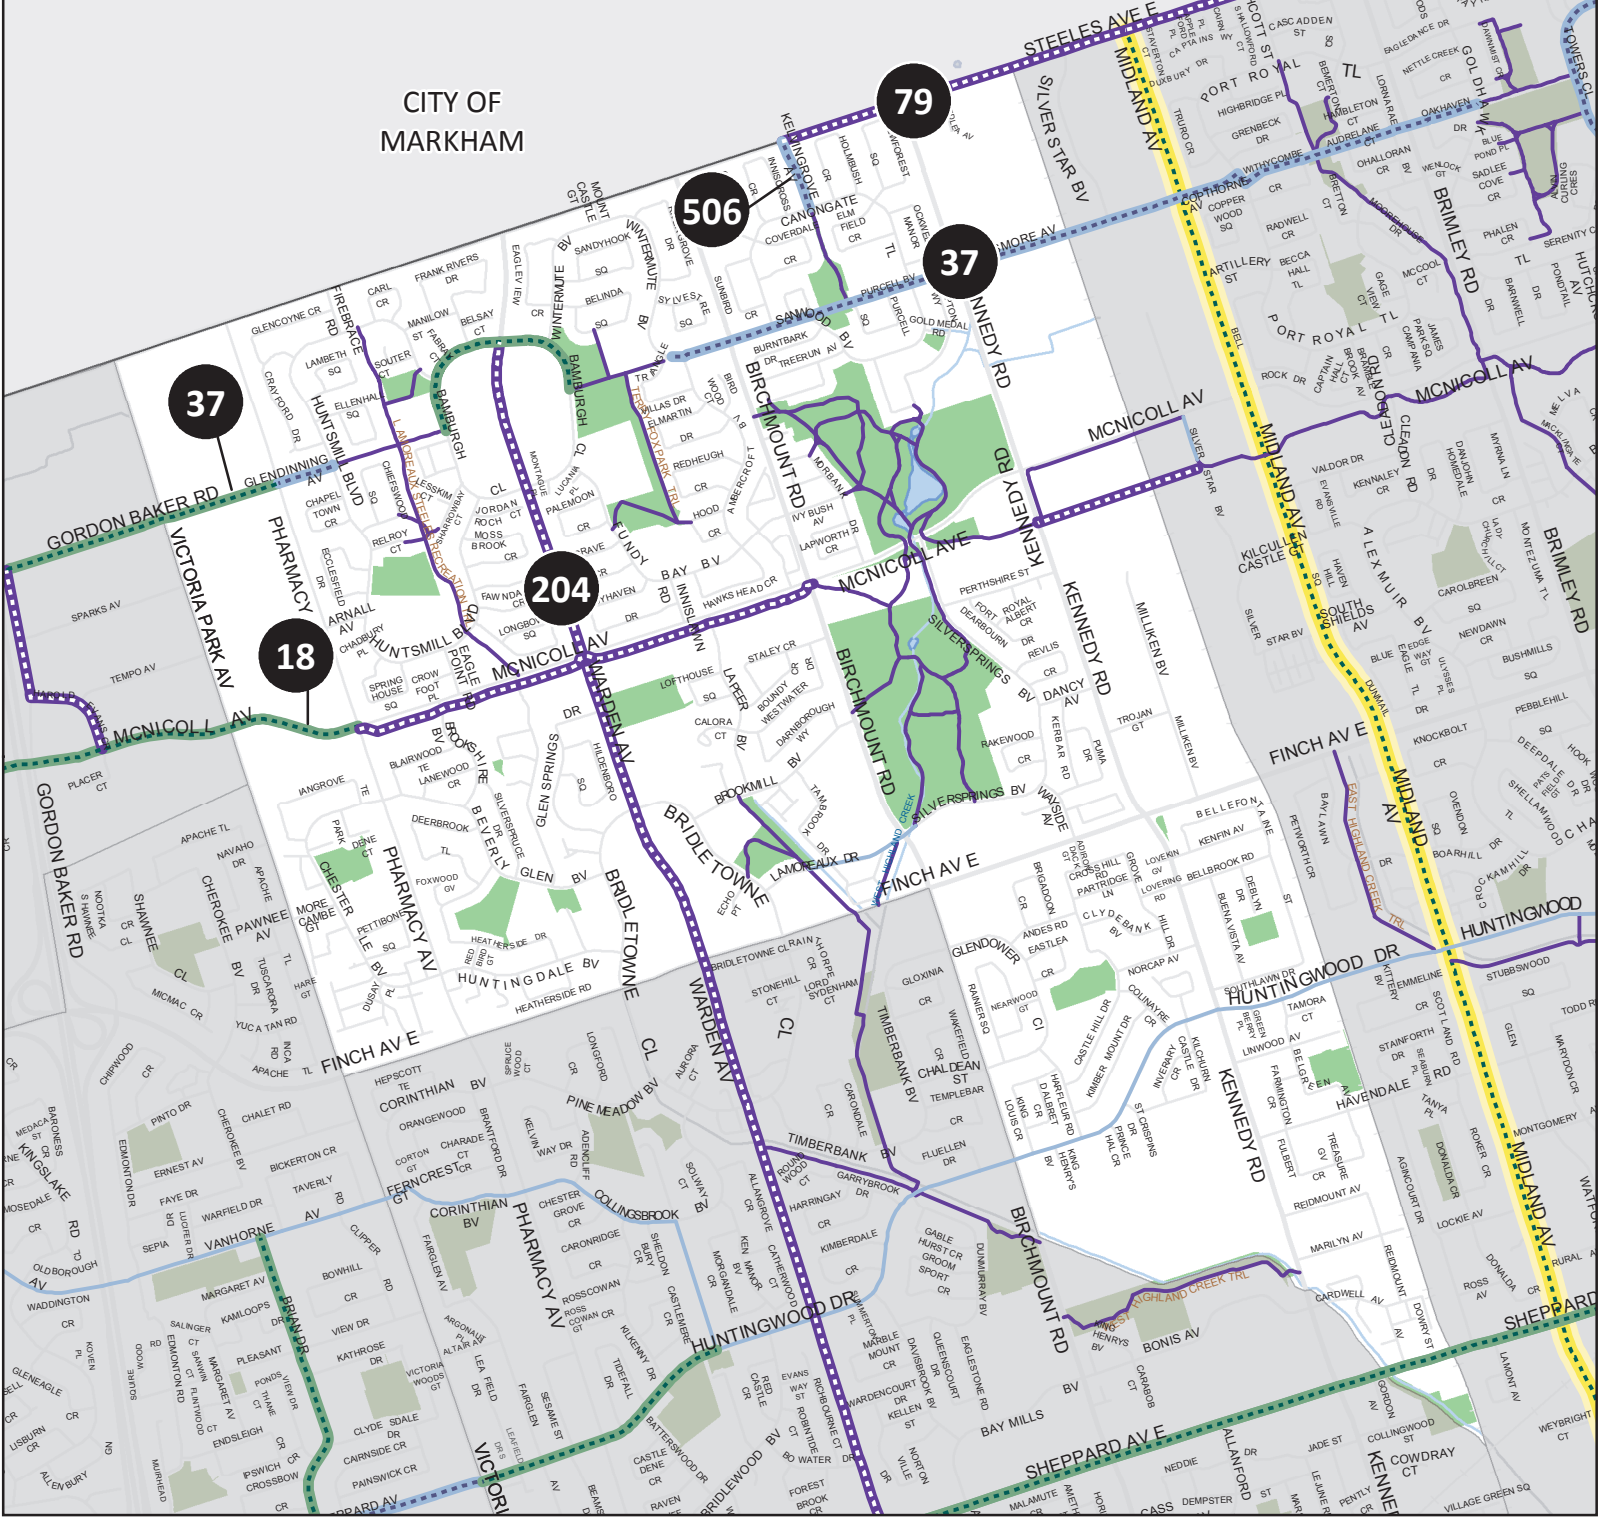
CITY OF MARKHAM

79

506

37

37

204

18

STEELES AVE E

GORDON BAKER RD

GLENDINNING AV

VICTORIA PARK AV

PHARMACY AV

HUNTSMILL BLVD

MCNICOLL AV

WARDEN AV

BIRCHMOUNT RD

KENNEDY RD

MIDLAND AV

BRIMLEY RD

SILVER STAR BV

FINCH AV E

HUNTINGWOOD DR

SHEPPARD AV E

BRIDLETOWNE CIR

TIMBERBANK BV

CORINTHIAN BV

VANHORNE AV

PINE MEADOW BV

MILLIKEN BV

PORT ROYAL TL

BAMBURGH CIR

SILVERSPRINGS BV

BRIDLE TOWNE

GLEN SPRINGS

HUNTINGDALE BV

CANONGATE

FIREBRACE RD

BAY MILLS

BONIS AV

DANCY AV

KENNEDY RD

BIRCHMOUNT RD

PHARMACY AV

WARDEN AV

MIDLAND AV

GORDON BAKER RD

VICTORIA PARK AV

STEELES AVE E

CHESTER LE BV

BEVERLY GLEN BV

LAMOREAUX DR

SILVER STAR BV

MCNICOLL AV

HUNTINGWOOD DR

SHEPPARD AV E